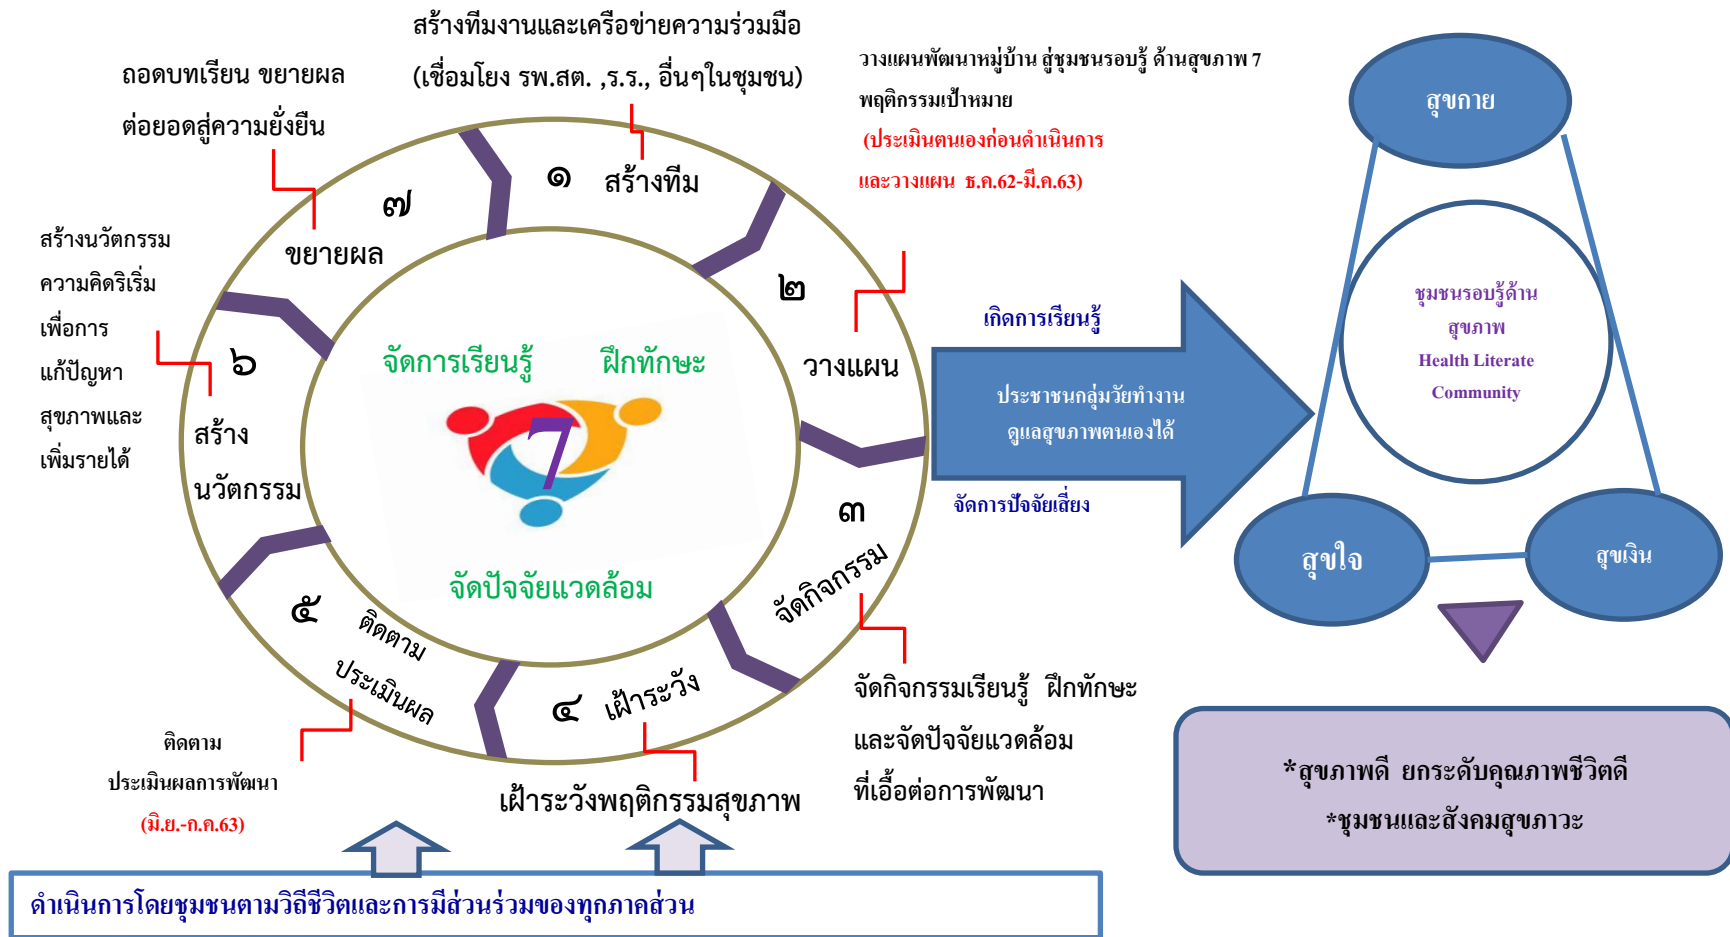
สร้างทีมงานและเครือข่ายความร่วมมือ
(เชื่อมโยง รพ.สต. ,ร.ร., อื่นๆในชุมชน)

ถอดบทเรียน ขยายผล
ต่อยอดสู่ความยั่งยืน

วางแผนพัฒนาหมู่บ้าน สู่ชุมชนรอบรู้ ด้านสุขภาพ 7 พฤติกรรมเป้าหมาย
(ประเมินตนเองก่อนดำเนินการ
และวางแผน ธ.ค.62-มี.ค.63)

สุขกาย

๑ สร้างทีม

๗ ขยายผล

๒ วางแผน

สร้างนวัตกรรม
ความคิดริเริ่ม
เพื่อการ
แก้ปัญหา
สุขภาพและ
เพิ่มรายได้

๖ สร้าง นวัตกรรม

จัดการเรียนรู้ ฝึกทักษะ

7

จัดปัจจัยแวดล้อม

เกิดการเรียนรู้

ประชาชนกลุ่มวัยทำงาน
ดูแลสุขภาพตนเองได้

จัดการปัจจัยเสี่ยง

ชุมชนรอบรู้ด้าน
สุขภาพ
Health Literate
Community

สุขใจ

สุขเงิน

๓ จัดกิจกรรม

๕ ติดตาม ประเมินผล

๔ เฝ้าระวัง

จัดกิจกรรมเรียนรู้ ฝึกทักษะ
และจัดปัจจัยแวดล้อม
ที่เอื้อต่อการพัฒนา

ติดตาม
ประเมินผลการพัฒนา
(มิ.ย.-ก.ค.63)

เฝ้าระวังพฤติกรรมสุขภาพ

*สุขภาพดี ยกระดับคุณภาพชีวิตดี
*ชุมชนและสังคมสุขภาวะ

ดำเนินการโดยชุมชนตามวิถีชีวิตและการมีส่วนร่วมของทุกภาคส่วน